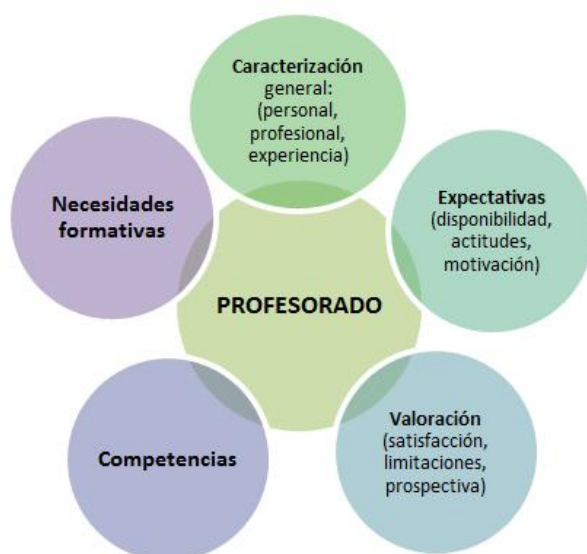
Caracterización general: (personal, profesional, experiencia)

Necesidades formativas

Expectativas (disponibilidad, actitudes, motivación)

PROFESORADO

Competencias

Valoración (satisfacción, limitaciones, prospectiva)